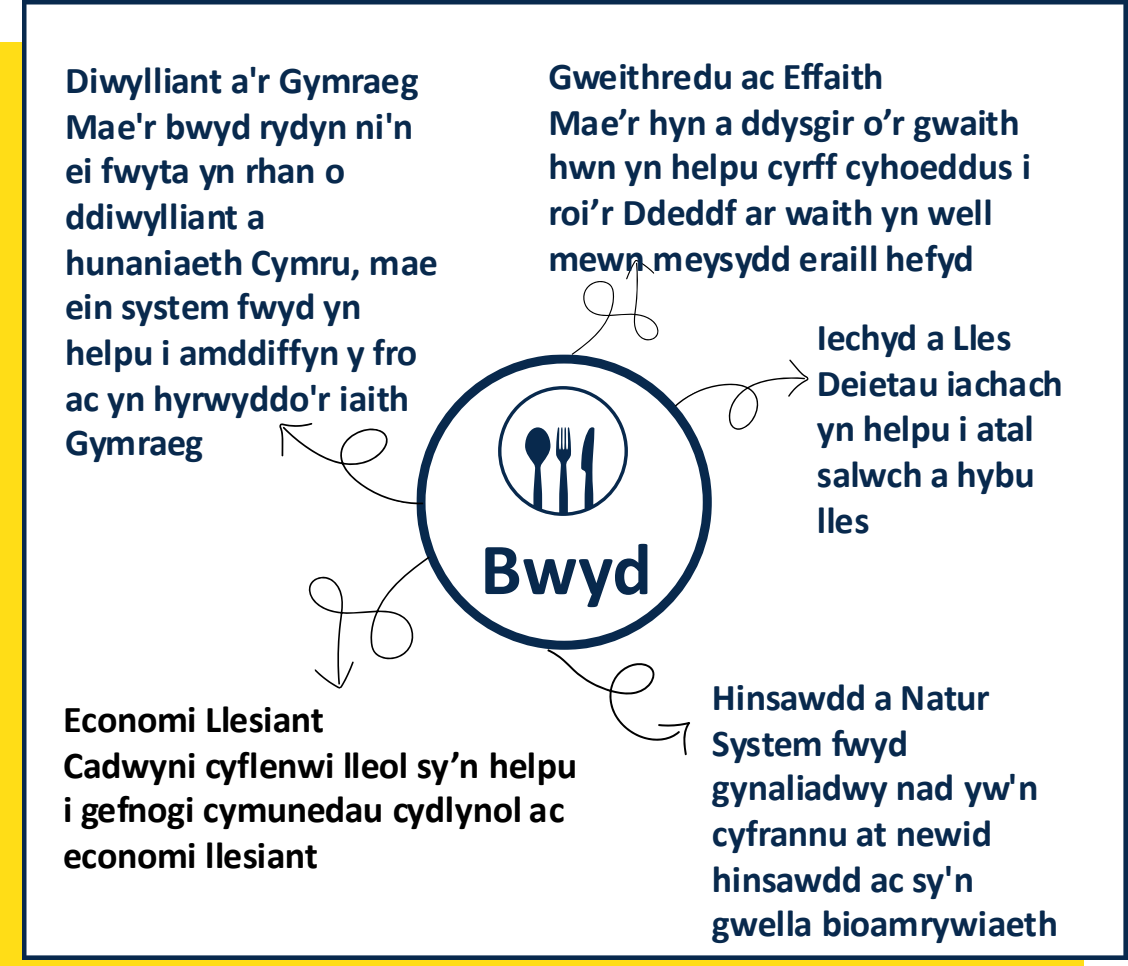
Diwylliant a'r Gymraeg
Mae'r bwyd rydyn ni'n ei fwyta yn rhan o ddiwylliant a hunaniaeth Cymru, mae ein system fwyd yn helpu i amddiffyn y fro ac yn hyrwyddo'r iaith Gymraeg

Gweithredu ac Effaith
Mae’r hyn a ddysgir o’r gwaith hwn yn helpu cyrff cyhoeddus i roi’r Ddeddf ar waith yn well mewn meysydd eraill hefyd

Iechyd a Lles
Deietau iachach yn helpu i atal salwch a hybu lles

Bwyd

Economi Llesiant
Cadwyni cyflenwi lleol sy’n helpu i gefnogi cymunedau cydlynol ac economi llesiant

Hinsawdd a Natur
System fwyd gynaliadwy nad yw'n cyfrannu at newid hinsawdd ac sy'n gwella bioamrywiaeth